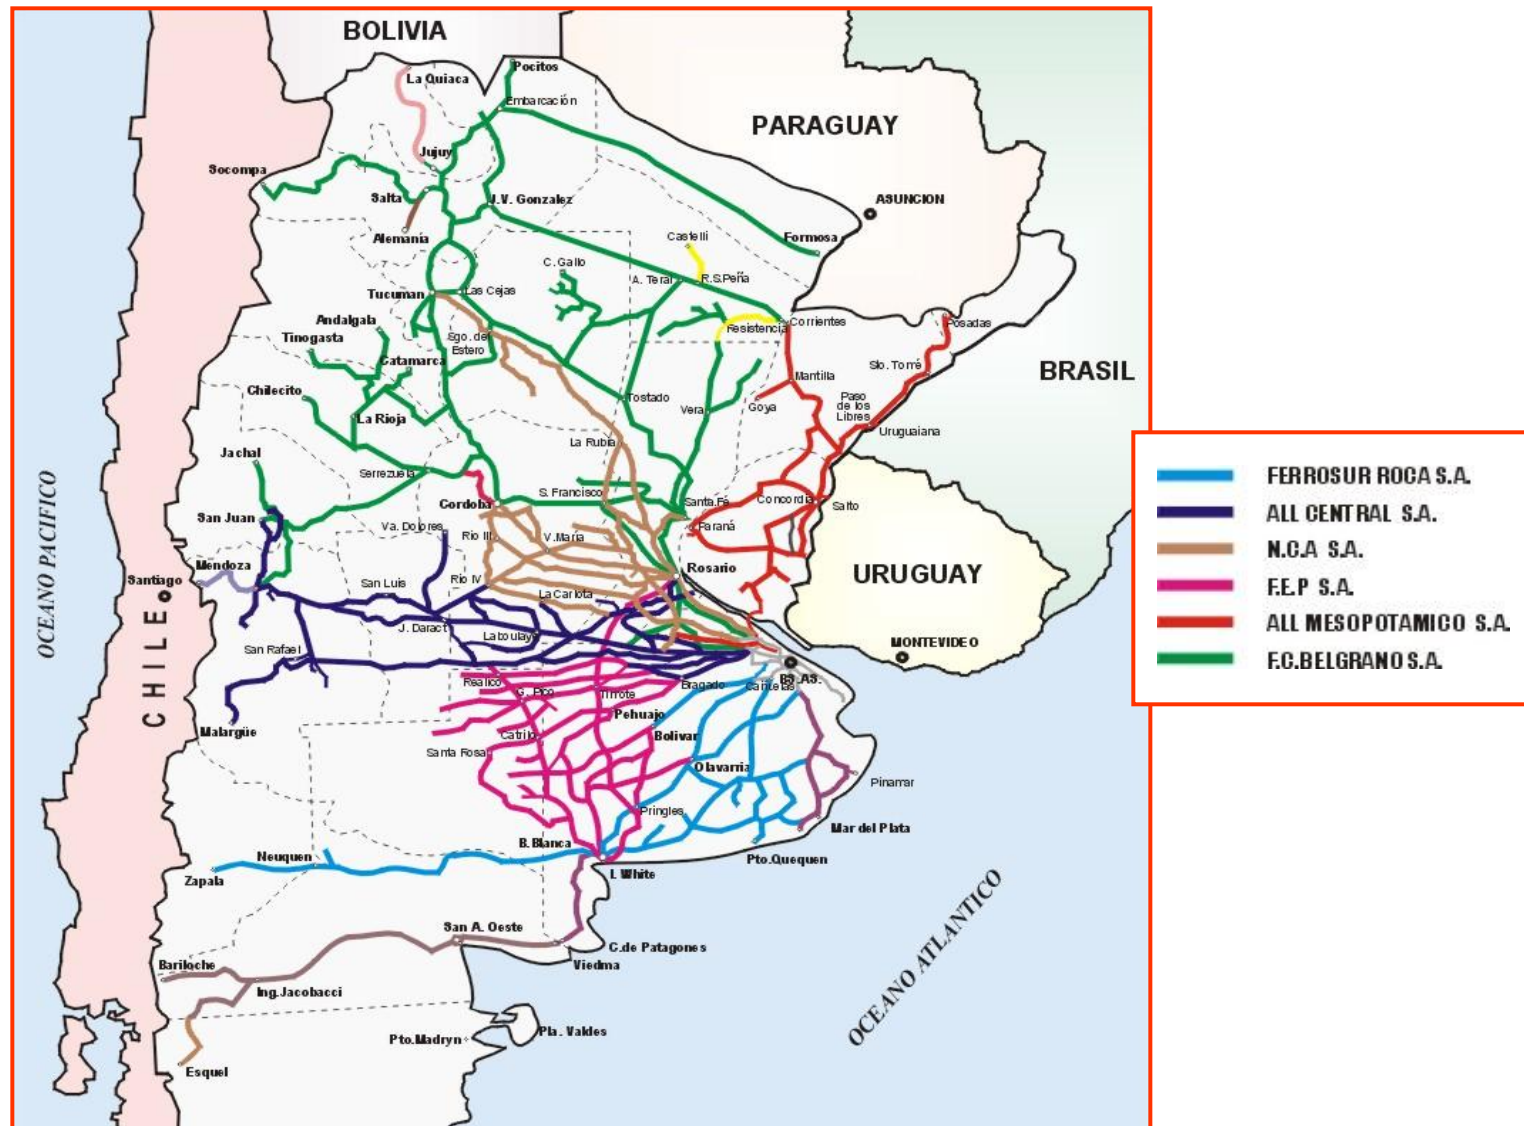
BOLIVIA
PARAGUAY
BRASIL
URUGUAY
CHILE
OCEANO PACIFICO
OCEANO ATLANTICO

La Quiaca
Pocitos
Embarcación
Jujuy
Socompa
Salta
J.V. Gonzalez
ASUNCION
Alemania
Castelli
Formosa
C. Gallo
A. Teral
R.S.Peña
Tucuman
Las Cejas
Resistencia
Corrientes
Posadas
Andalgala
Tinogasta
Sgo. del Estero
Catamarca
Mantilla
Sto. Torné
Chilecito
Tostado
Paso de los Libres
La Rioja
Vera
Goya
Uruguaiana
Jachal
La Rubia
Serrezuela
S. Francisco
Cordoba
Santa Fé
Concordia
Salto
San Juan
Va. Dolores
Paraná
Rio III
V.Maria
Mendoza
Rosario
Santiago
San Luis
Rio IV
La Carlota
J. Daract
Laboulaye
MONTEVIDEO
San Rafael
Realico
G. Pico
Trenque
Bragado
Cañuelas
Bs.As.
Malargüe
Pehuajo
Catrilo
Bolivar
Santa Rosa
Olavarria
Pinamar
Pringles
Mar del Plata
B. Blanca
Neuquen
Pto.Quequen
Zapala
I. White
San A. Oeste
C.de Patagones
Viedma
Bariloche
Ing.Jacobacci
Pla. Valdes
Pto.Madryn
Esquel

FERROSUR ROCA S.A.
ALL CENTRAL S.A.
N.C.A S.A.
F.E.P S.A.
ALL MESOPOTAMICO S.A.
F.C.BELGRANO S.A.